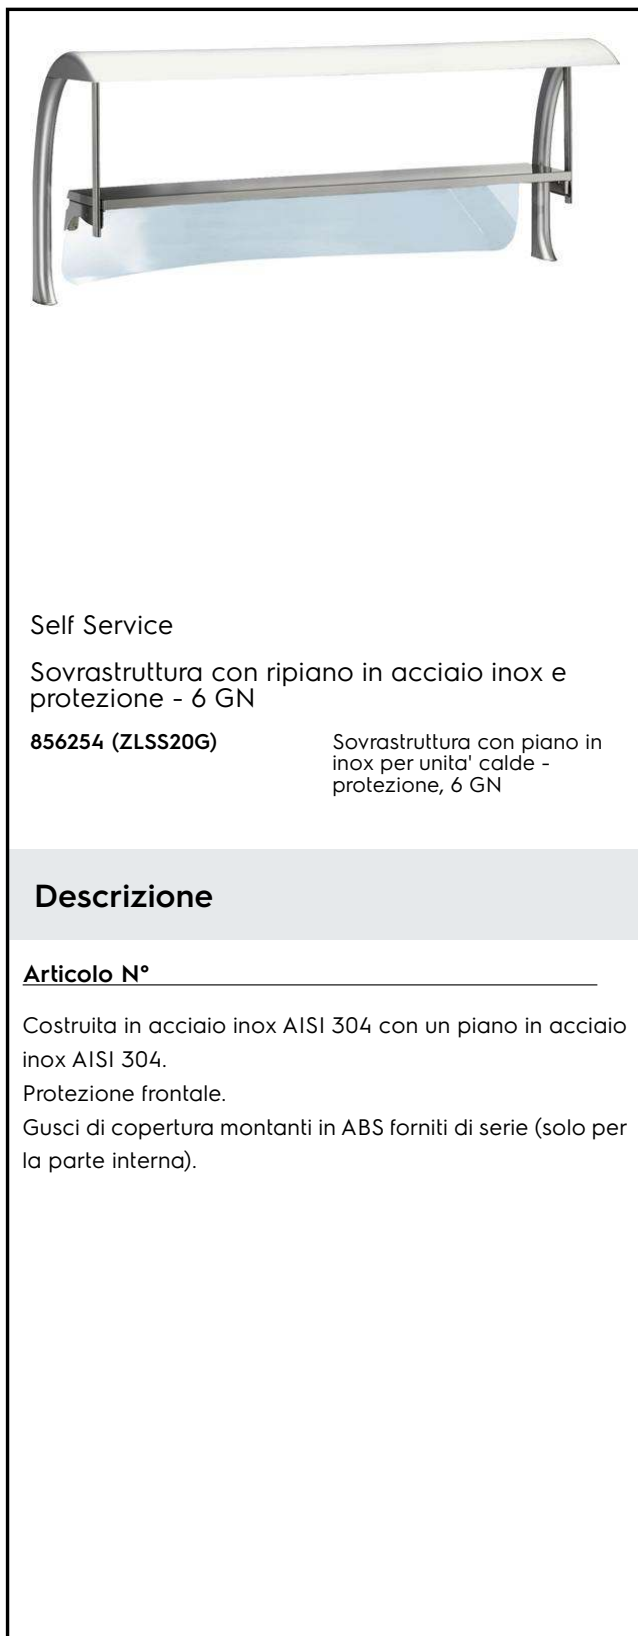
Self Service

Sovrastruttura con ripiano in acciaio inox e protezione - 6 GN

**856254 (ZLSS20G)**

Sovrastruttura con piano in inox per unita' calde - protezione, 6 GN

Descrizione

Articolo N°

Costruita in acciaio inox AISI 304 con un piano in acciaio inox AISI 304.
Protezione frontale.
Gusci di copertura montanti in ABS forniti di serie (solo per la parte interna).